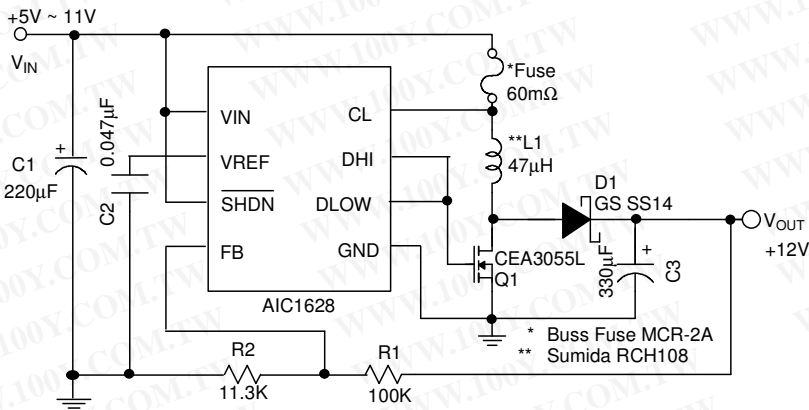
+5V ~ 11V
$V_{IN}$
C1
220µF
+
0.047µF
C2
VIN
VREF
$\overline{SHDN}$
FB
CL
DHI
DLOW
GND
AIC1628
*Fuse
60mΩ
**L1
47µH
D1
GS SS14
CEA3055L
Q1
330µF
+
C3
$V_{OUT}$
+12V
* Buss Fuse MCR-2A
** Sumida RCH108
R2
11.3K
R1
100K
WWW.100Y.COM.TW